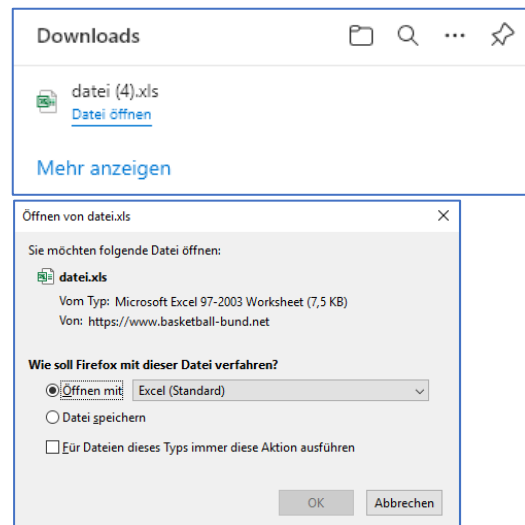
Downloads

datei (4).xls
Datei öffnen

Mehr anzeigen

Öffnen von datei.xls

Sie möchten folgende Datei öffnen:

datei.xls
Vom Typ: Microsoft Excel 97-2003 Worksheet (7,5 KB)
Von: https://www.basketball-bund.net

Wie soll Firefox mit dieser Datei verfahren?

Öffnen mit Excel (Standard)

Datei speichern

Für Dateien dieses Typs immer diese Aktion ausführen

OK Abbrechen